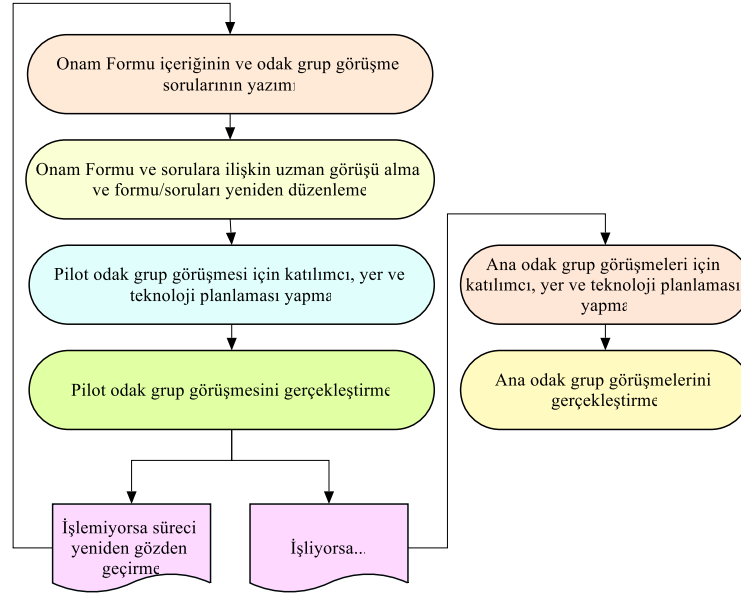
Onam Formu içeriğinin ve odak grup görüşme sorularının yazımı

Onam Formu ve sorulara ilişkin uzman görüşü alma ve formu/soruları yeniden düzenleme

Pilot odak grup görüşmesi için katılımcı, yer ve teknoloji planlaması yapma

Pilot odak grup görüşmesini gerçekleştirme

İşlemiyorsa süreci yeniden gözden geçirme

İşliyorsa...

Ana odak grup görüşmeleri için katılımcı, yer ve teknoloji planlaması yapma

Ana odak grup görüşmelerini gerçekleştirme